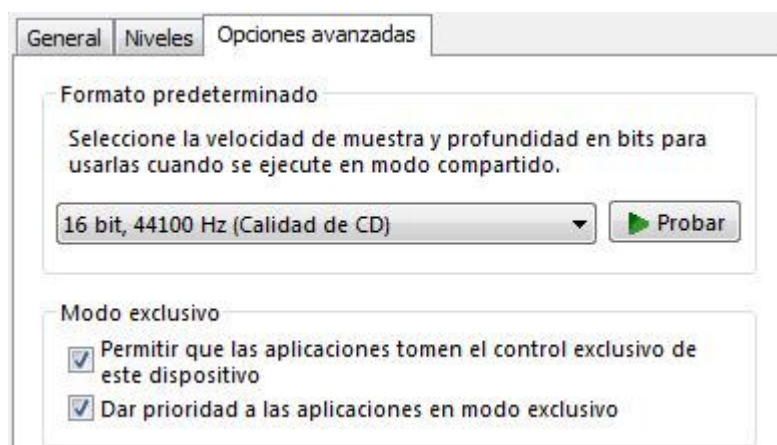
General | Niveles | Opciones avanzadas

Formato predeterminado

Seleccione la velocidad de muestra y profundidad en bits para usarlas cuando se ejecute en modo compartido.

16 bit, 44100 Hz (Calidad de CD)

Probar

Modo exclusivo

Permitir que las aplicaciones tomen el control exclusivo de este dispositivo

Dar prioridad a las aplicaciones en modo exclusivo